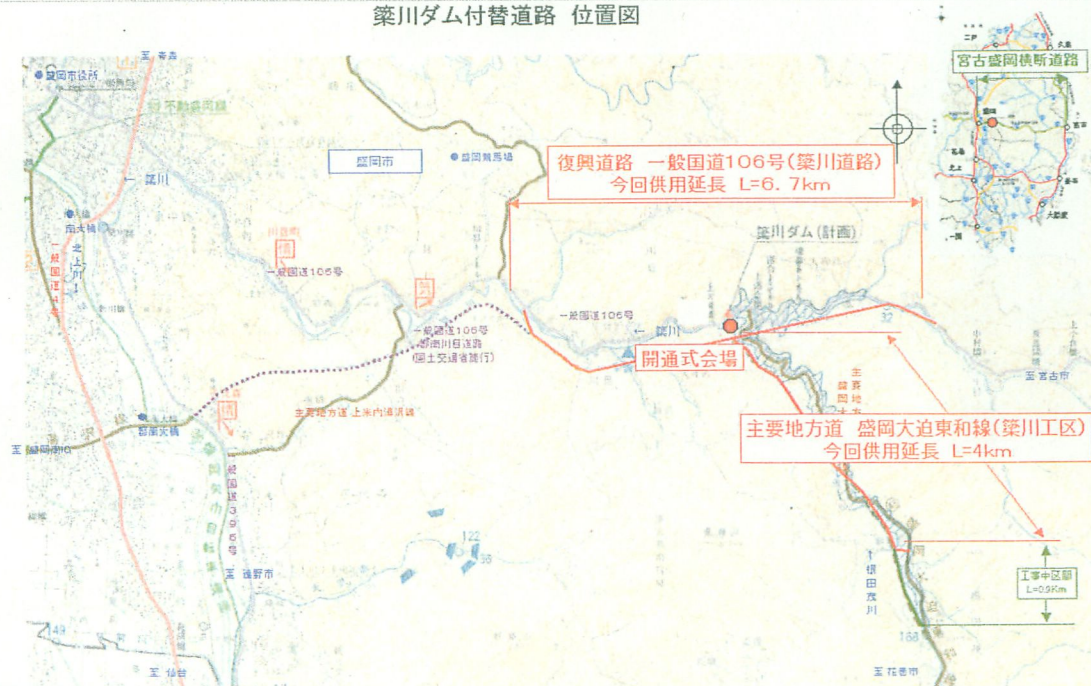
簗川ダム付替道路 位置図

宮古盛岡横断道路

至 青森

盛岡市役所

不動東岡線

盛岡市

盛岡競馬場

← 簗川

南大橋

北上川

一般国道4号

一般国道106号

復興道路 一般国道106号(簗川道路)
今回供用延長 L=6.7km

簗川ダム(計画)

一般国道106号

← 簗川

一般国道106号
都南川目道路
(国土交通省施行)

開通式会場

主要地方道 上米内湯沢線

至 紫波町

都南大橋

一般国道396号

至 遠野市

主要地方道 盛岡大迫東和線(簗川工区)
今回供用延長 L=4km

至 宮古市

工事中区間
L=0.9Km

根田茂川

至 花巻市

至 仙台

122

32

188

149